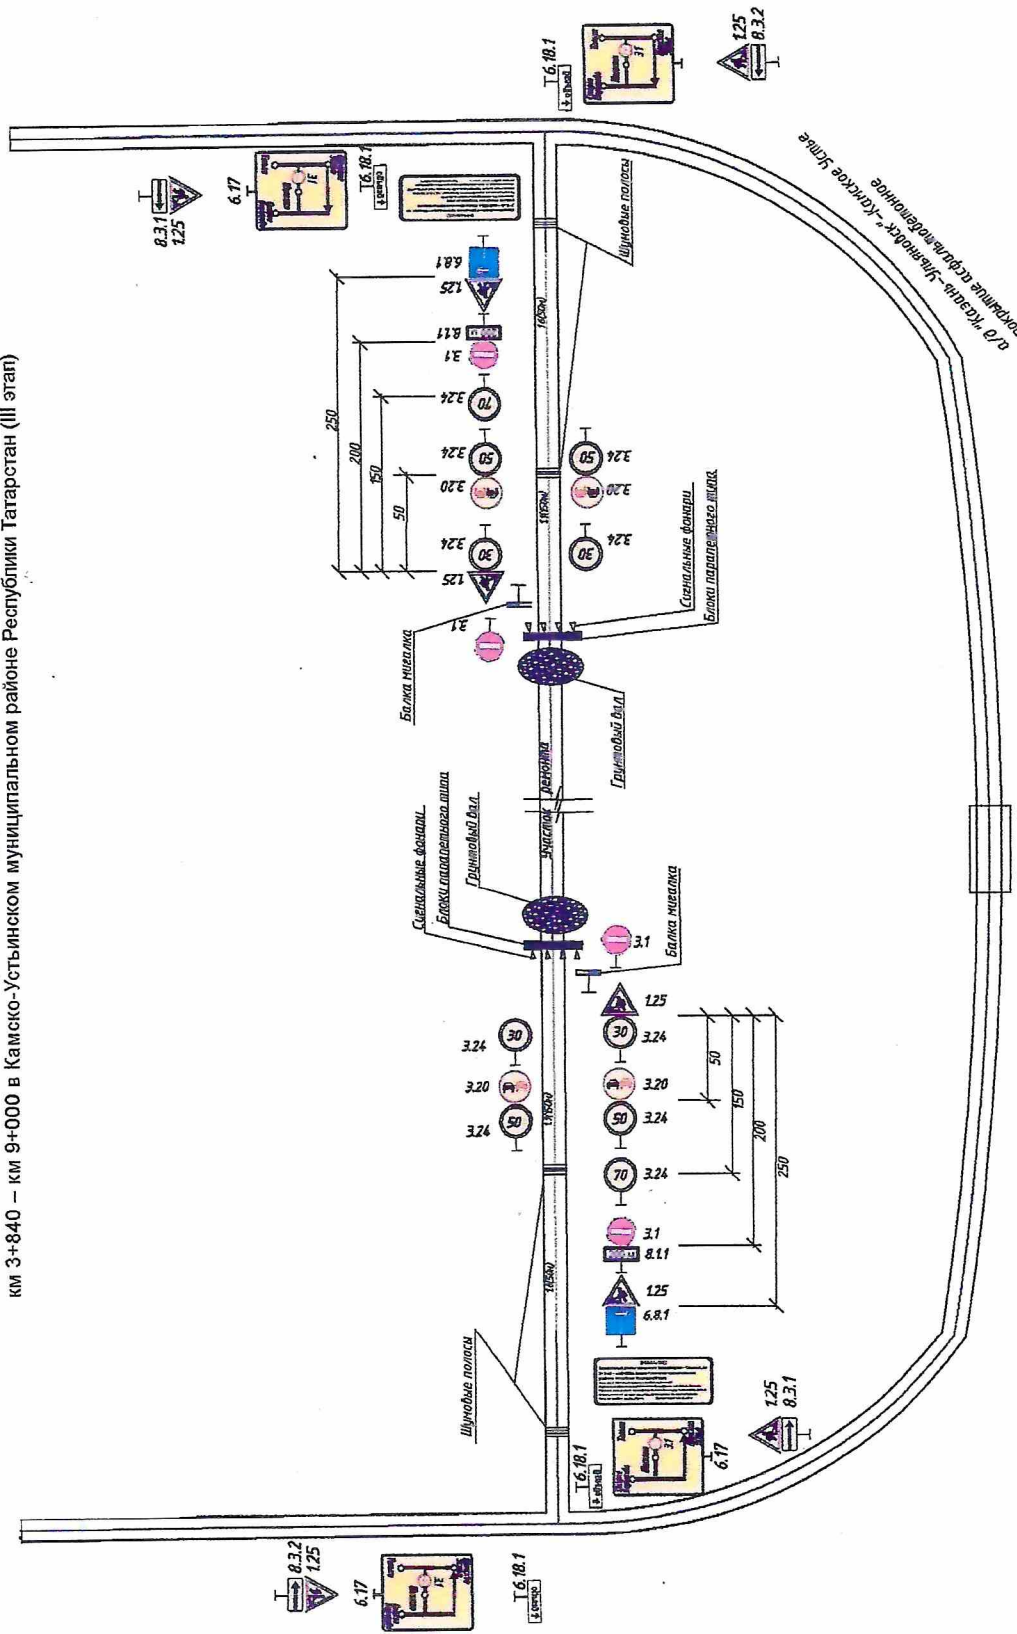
км 3+840 – км 9+000 в Камско-Устьинском муниципальном районе Республики Татарстан (III этап)

а/д "Казань-Ульяновск"-Камское Устье
покрытие асфальтобетонное

Шумовые полосы
Сигнальные фонари
Блоки парапетного типа
Грунтовый вал
Балка мигалка
Участок ремонта

3.1
8.1.1
1.25
6.8.1
3.24
3.20
30
50
70
50
150
200
250
6.17
6.18.1
8.3.1
8.3.2
1.25
3.1